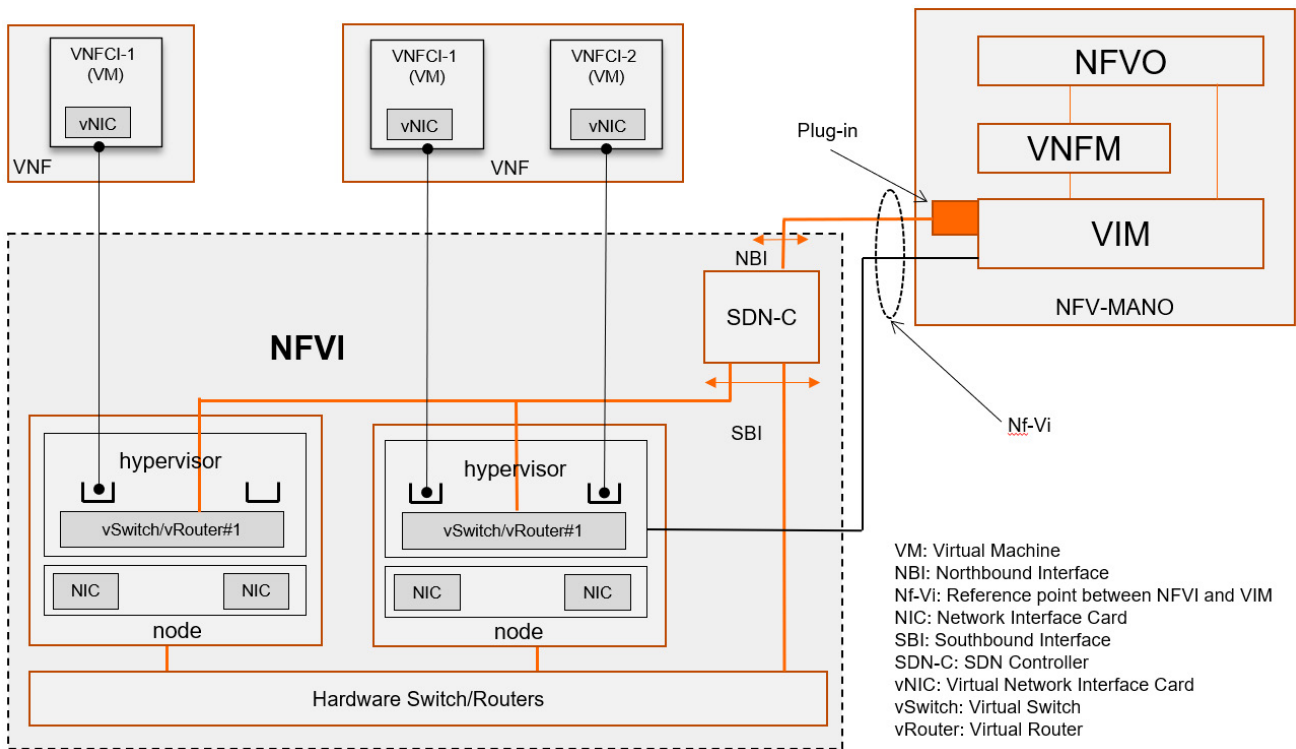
VNFCI-1
(VM)

vNIC

VNF

VNFCI-1
(VM)

vNIC

VNFCI-2
(VM)

vNIC

VNF

NFVO

VNFM

VIM

NFV-MANO

Plug-in

NBI

SDN-C

NFVI

SBI

Nf-Vi

hypervisor

vSwitch/vRouter#1

NIC

NIC

node

hypervisor

vSwitch/vRouter#1

NIC

NIC

node

Hardware Switch/Routers

VM: Virtual Machine
NBI: Northbound Interface
Nf-Vi: Reference point between NFVI and VIM
NIC: Network Interface Card
SBI: Southbound Interface
SDN-C: SDN Controller
vNIC: Virtual Network Interface Card
vSwitch: Virtual Switch
vRouter: Virtual Router